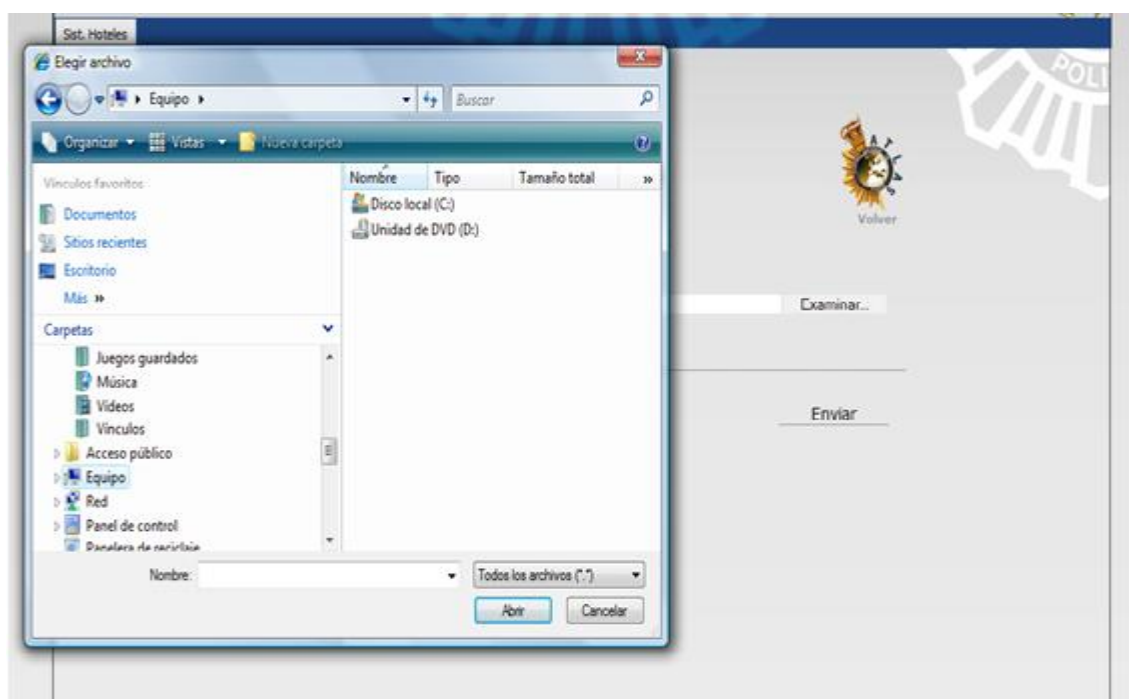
Sist. Hoteles

Elegir archivo

Equipo ▸

Buscar

Organizar ▾ Vistas ▾ Nueva carpeta

Vínculos favoritos

Documentos

Sitios recientes

Escritorio

Más »

Carpetas

Juegos guardados

Música

Videos

Vínculos

Acceso público

Equipo

Red

Panel de control

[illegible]

| Nombre | Tipo | Tamaño total | » |
|---|---|---|---|
| Disco local (C:) | | | |
| Unidad de DVD (D:) | | | |

Nombre:

Todos los archivos (*.*)

Abrir

Cancelar

Volver

Examinar...

Enviar

POLI